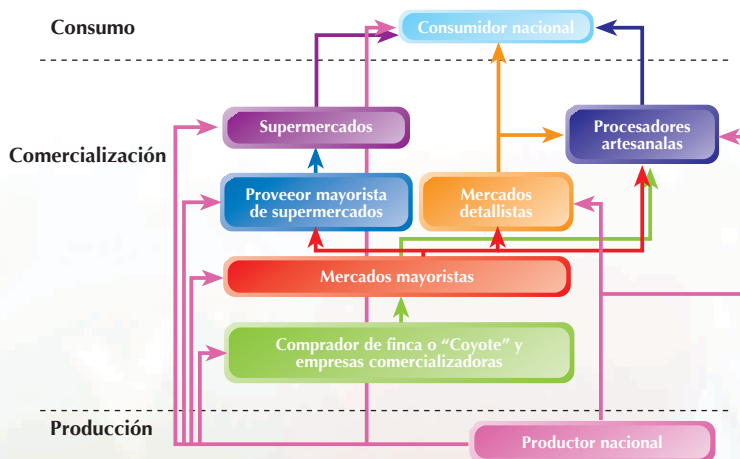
Consumo

Consumidor nacional

Comercialización

Supermercados

Procesadores artesanales

Proveeor mayorista de supermercados

Mercados detallistas

Mercados mayoristas

Comprador de finca o "Coyote" y empresas comercializadoras

Producción

Productor nacional